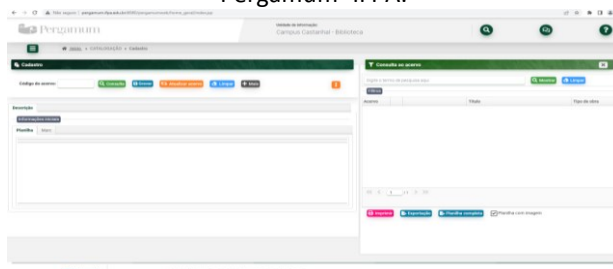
Pergamum- IFPA.

Não seguro | pergamum.ifpa.edu.br:8080/pergamumweb/home_geral/index.jsp

Pergamum

Unidade de informação
Campus Castanhal - Biblioteca

Início > CATALOGAÇÃO > Cadastro

Cadastro

Código do acervo: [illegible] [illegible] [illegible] Limpar + Novo

Descrição

Informações Gerais

Planilha | Marc

Consultas ao acervo

Acervo | Título | Tipo de obra

Imprimir | Exportação | Planilha completa | Planilha com imagem